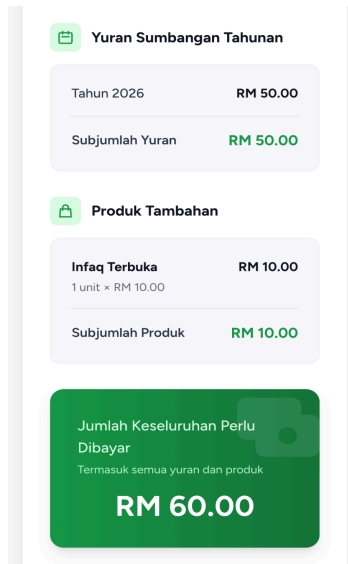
Yuran Sumbangan Tahunan

| Tahun 2026 | RM 50.00 |
|---|---|
| Subjumlah Yuran | RM 50.00 |

Produk Tambahan

| Infaq Terbuka<br>1 unit × RM 10.00 | RM 10.00 |
|---|---|
| Subjumlah Produk | RM 10.00 |

Jumlah Keseluruhan Perlu Dibayar
Termasuk semua yuran dan produk
RM 60.00